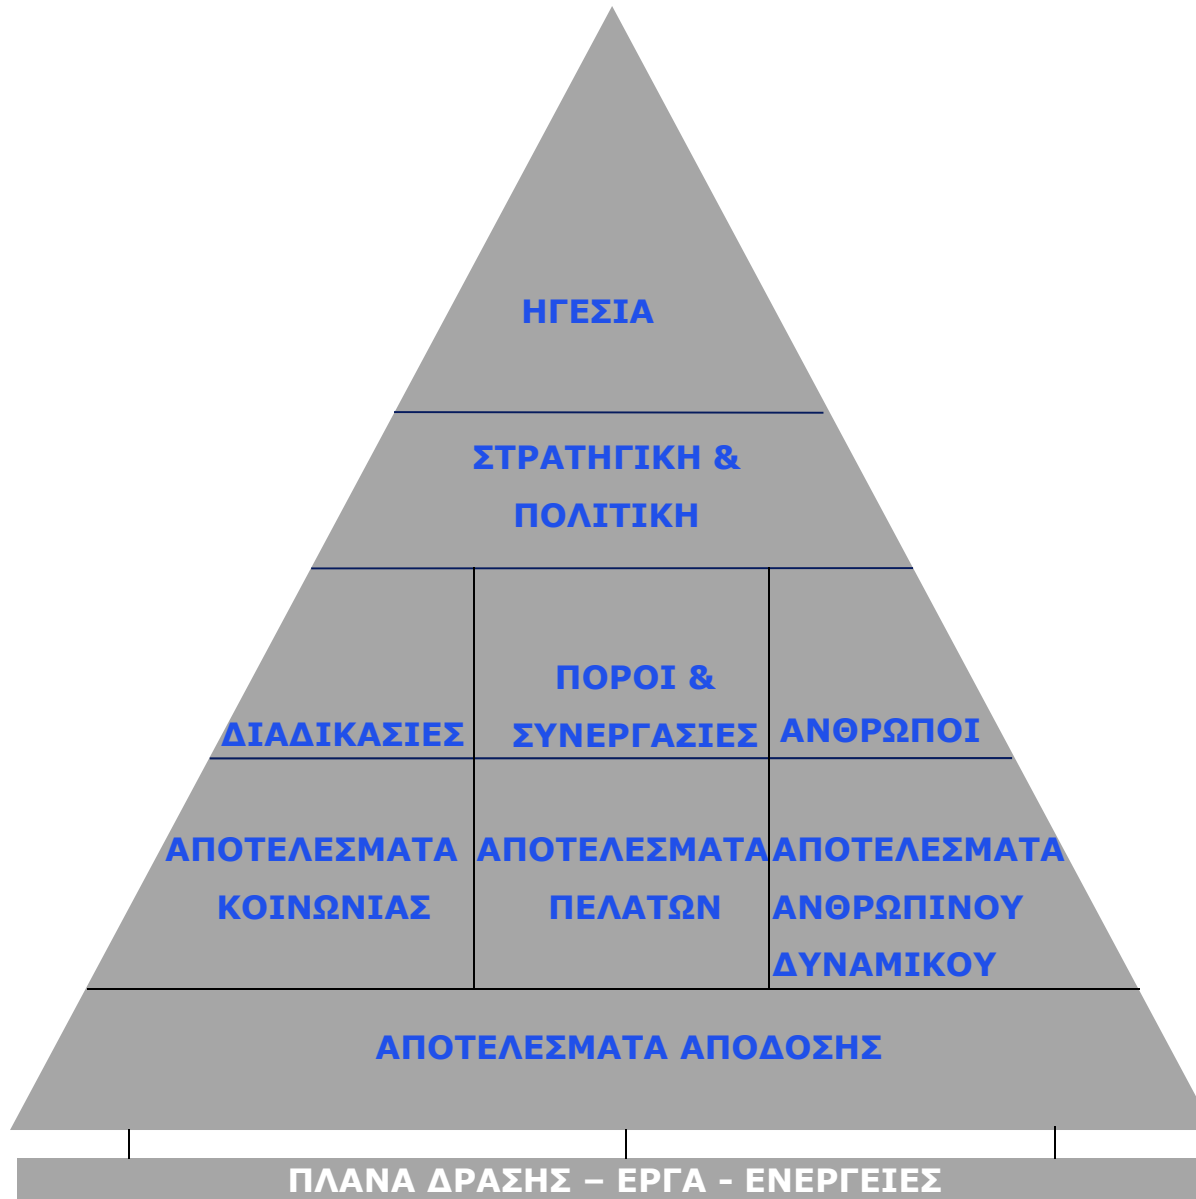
ΗΓΕΣΙΑ

ΣΤΡΑΤΗΓΙΚΗ & ΠΟΛΙΤΙΚΗ

ΔΙΑΔΙΚΑΣΙΕΣ

ΠΟΡΟΙ & ΣΥΝΕΡΓΑΣΙΕΣ

ΑΝΘΡΩΠΟΙ

ΑΠΟΤΕΛΕΣΜΑΤΑ ΚΟΙΝΩΝΙΑΣ

ΑΠΟΤΕΛΕΣΜΑΤΑ ΠΕΛΑΤΩΝ

ΑΠΟΤΕΛΕΣΜΑΤΑ ΑΝΘΡΩΠΙΝΟΥ ΔΥΝΑΜΙΚΟΥ

ΑΠΟΤΕΛΕΣΜΑΤΑ ΑΠΟΔΟΣΗΣ

ΠΛΑΝΑ ΔΡΑΣΗΣ – ΕΡΓΑ - ΕΝΕΡΓΕΙΕΣ